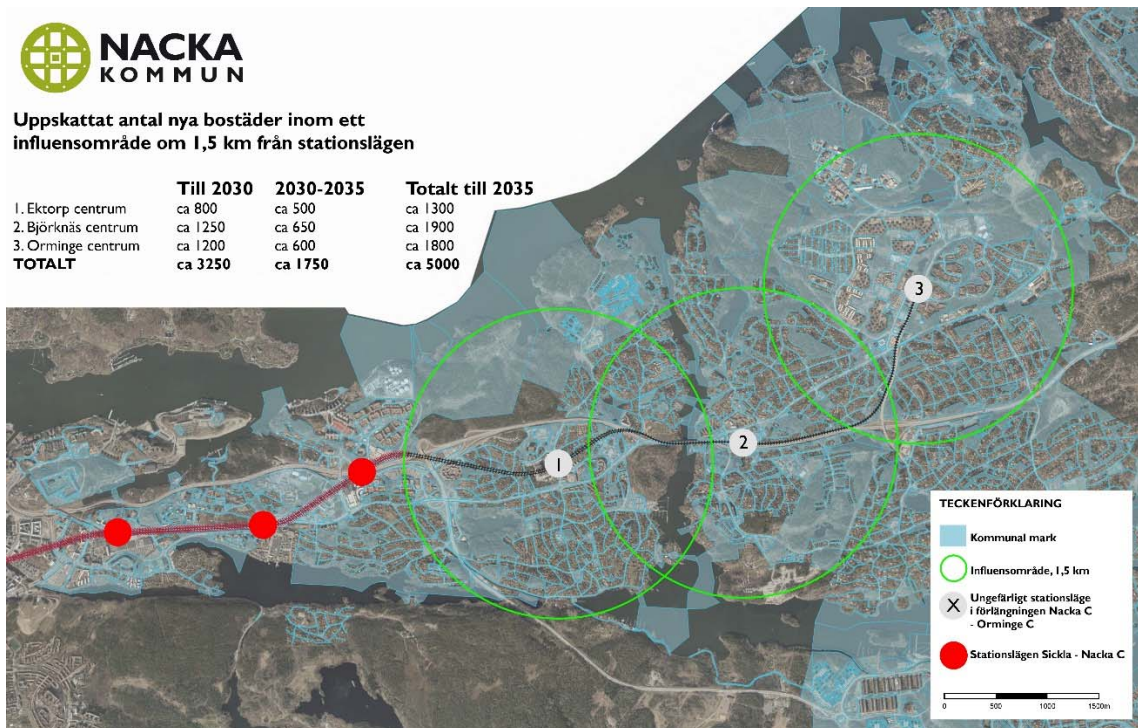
NACKA KOMMUN

Uppskattat antal nya bostäder inom ett influensområde om 1,5 km från stationslägen

| | Till 2030 | 2030-2035 | Totalt till 2035 |
|---|---|---|---|
| 1. Ektorp centrum | ca 800 | ca 500 | ca 1300 |
| 2. Björknäs centrum | ca 1250 | ca 650 | ca 1900 |
| 3. Orminge centrum | ca 1200 | ca 600 | ca 1800 |
| TOTALT | ca 3250 | ca 1750 | ca 5000 |

1

2

3

TECKENFÖRKLARING

Kommunal mark

Influensområde, 1,5 km

X Ungefärligt stationsläge i förlängningen Nacka C - Orminge C

Stationslägen Sickla - Nacka C

0 500 1000 1500m